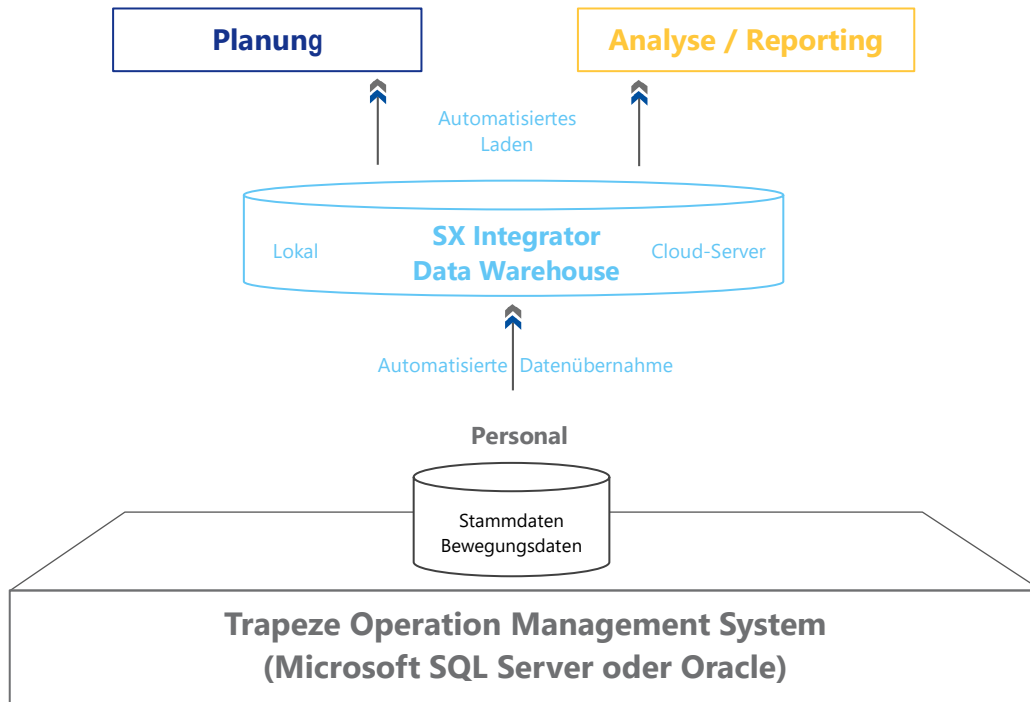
Planung

Analyse / Reporting

Automatisiertes Laden

Lokal

SX Integrator Data Warehouse

Cloud-Server

Automatisierte Datenübernahme

Personal

Stammdaten
Bewegungsdaten

Trapeze Operation Management System
(Microsoft SQL Server oder Oracle)